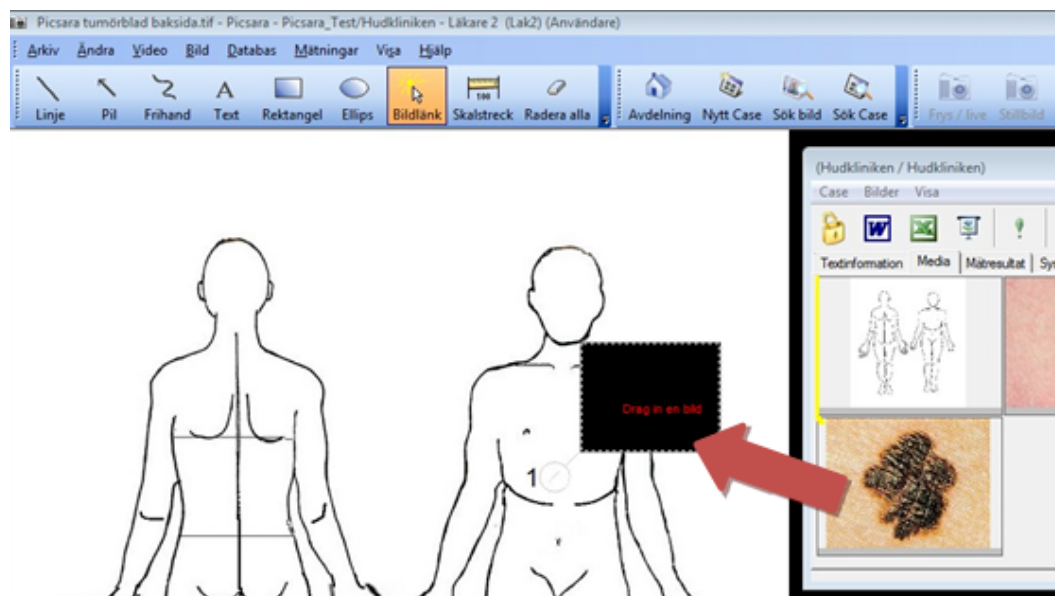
Picsara tumörblad baksida.tif - Picsara - Picsara_Test/Hudkliniken - Läkare 2 (Lak2) (Användare)

Arkiv Ändra Video Bild Databas Mätningar Visa Hjälp

Linje Pil Frihand Text Rektangel Ellips Bildlänk Skalstreck Radera alla Avdelning Nytt Case Sök bild Sök Case Frys / live Stillbild

100

(Hudkliniken / Hudkliniken)

Case Bilder Visa

Textinformation Media Mätresultat Sy

Drag in en bild

1